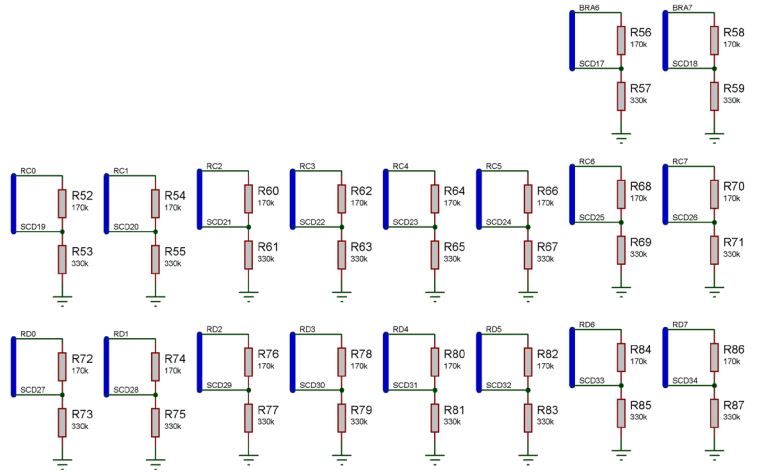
BRA6
R56
170k
SCD17
R57
330k

BRA7
R58
170k
SCD18
R59
330k

RC0
R52
170k
SCD19
R53
330k

RC1
R54
170k
SCD20
R55
330k

RC2
R60
170k
SCD21
R61
330k

RC3
R62
170k
SCD22
R63
330k

RC4
R64
170k
SCD23
R65
330k

RC5
R66
170k
SCD24
R67
330k

RC6
R68
170k
SCD25
R69
330k

RC7
R70
170k
SCD26
R71
330k

RD0
R72
170k
SCD27
R73
330k

RD1
R74
170k
SCD28
R75
330k

RD2
R76
170k
SCD29
R77
330k

RD3
R78
170k
SCD30
R79
330k

RD4
R80
170k
SCD31
R81
330k

RD5
R82
170k
SCD32
R83
330k

RD6
R84
170k
SCD33
R85
330k

RD7
R86
170k
SCD34
R87
330k